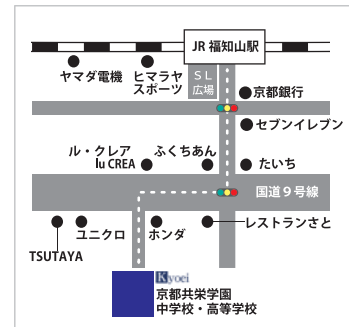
JR 福知山駅

ヤマダ電機

ヒマラヤ スポーツ

SL 広場

京都銀行

セブンイレブン

ル・クレア lu CREA

ふくちあん

たいち

国道9号線

レストランさと

TSUTAYA

ユニクロ

ホンダ

Kyoei

京都共栄学園 中学校・高等学校